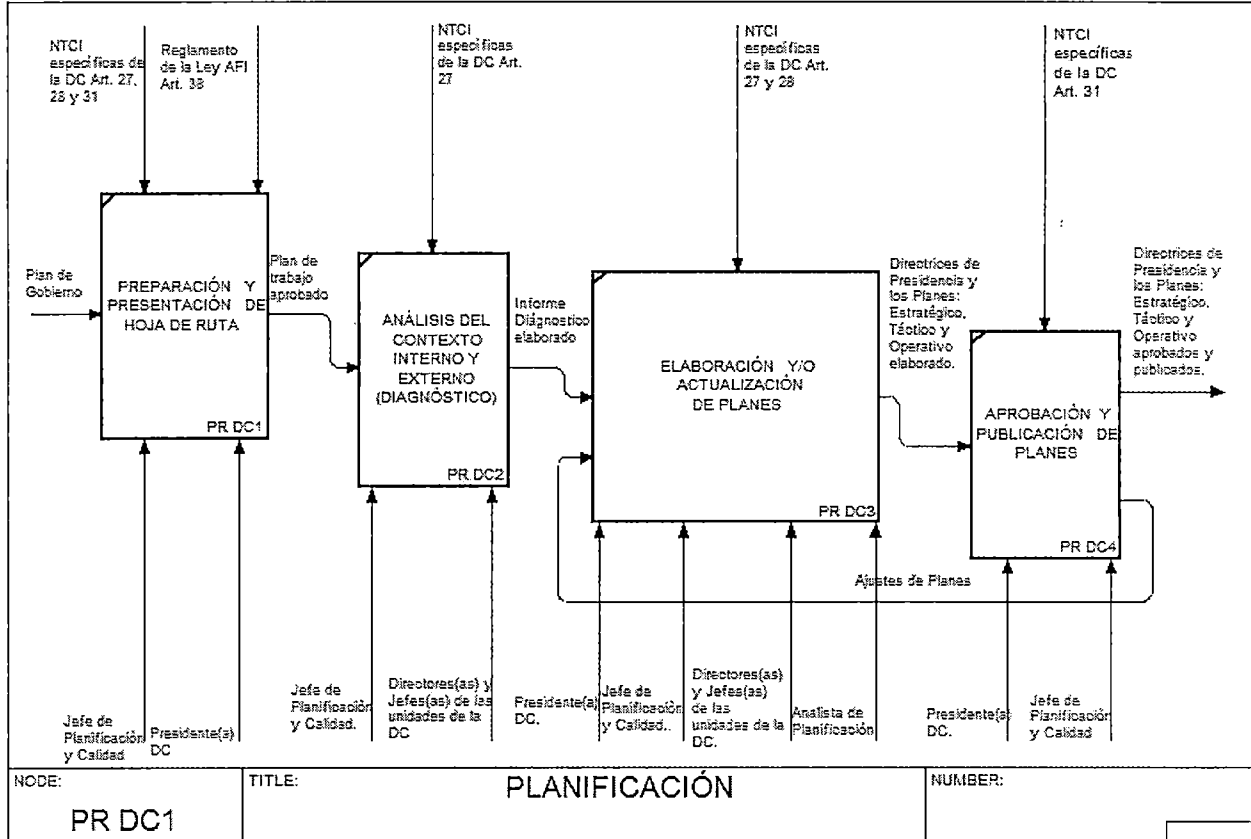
NTCI específicas de la DC Art. 27, 28 y 31

Reglamento de la Ley AFI Art. 38

NTCI específicas de la DC Art. 27

NTCI específicas de la DC Art. 27 y 28

NTCI específicas de la DC Art. 31

Plan de Gobierno

PREPARACIÓN Y PRESENTACIÓN DE HOJA DE RUTA

PR DC1

Plan de trabajo aprobado

ANÁLISIS DEL CONTEXTO INTERNO Y EXTERNO (DIAGNÓSTICO)

PR DC2

Informe Diagnostico elaborado

ELABORACIÓN Y/O ACTUALIZACIÓN DE PLANES

PR DC3

Directrices de Presidencia y los Planes: Estratégico, Táctico y Operativo elaborado.

APROBACIÓN Y PUBLICACIÓN DE PLANES

PR DC4

Directrices de Presidencia y los Planes: Estratégico, Táctico y Operativo aprobados y publicados.

Ajustes de Planes

Jefe de Planificación y Calidad

Presidente(a) DC

Jefe de Planificación y Calidad.

Directores(as) y Jefes(as) de las unidades de la DC

Presidente(a) DC.

Jefe de Planificación y Calidad.

Directores(as) y Jefes(as) de las unidades de la DC.

Analista de Planificación

Presidente(a) DC.

Jefe de Planificación y Calidad

NODE:
PR DC1

TITLE:
PLANIFICACIÓN

NUMBER: